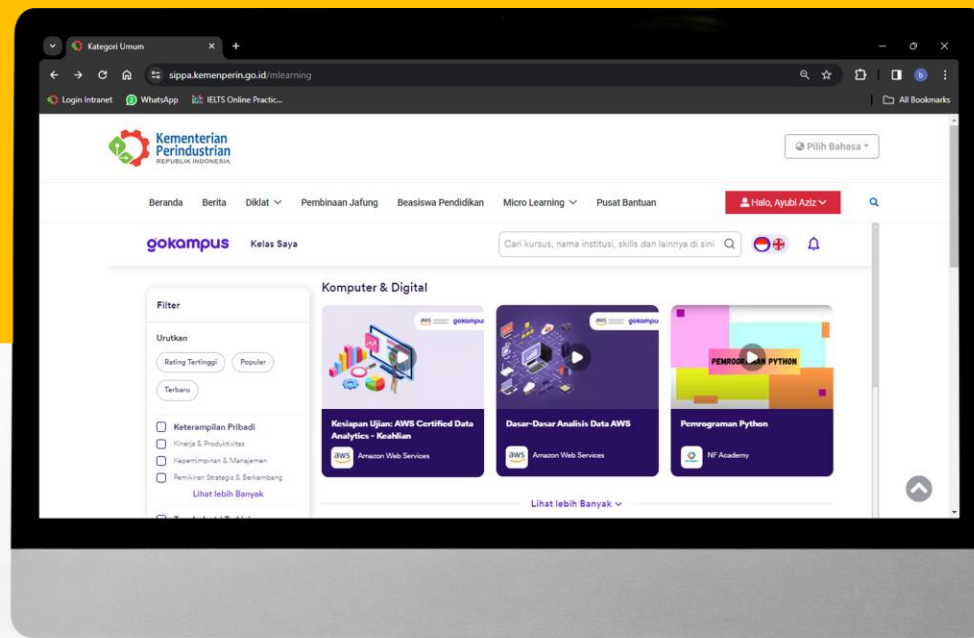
Kategori Umum

sippa.kemenperin.go.id/mlearning

Login Intranet WhatsApp IELTS Online Practic...

All Bookmarks

Kementerian Perindustrian
REPUBLIK INDONESIA

Pilih Bahasa

Beranda Berita Diklat Pembinaan Jafung Beasiswa Pendidikan Micro Learning Pusat Bantuan

Halo, Ayubi Aziz

gokampus Kelas Saya

Cari kursus, nama institusi, skills dan lainnya di sini

Filter

Urutkan

Rating Tertinggi Populer Terbaru

Keterampilan Pribadi
Kinerja & Produktivitas
Kepemimpinan & Manajemen
Pemikiran Strategis & Berkembang
Lihat lebih Banyak

Komputer & Digital

aws gokampus

Kesiapan Ujian: AWS Certified Data Analytics - Keahlian
aws Amazon Web Services

aws gokampus

Dasar-Dasar Analisis Data AWS
aws Amazon Web Services

PEMROGRAMAN PYTHON

Pemrograman Python
NF Academy

Lihat lebih Banyak